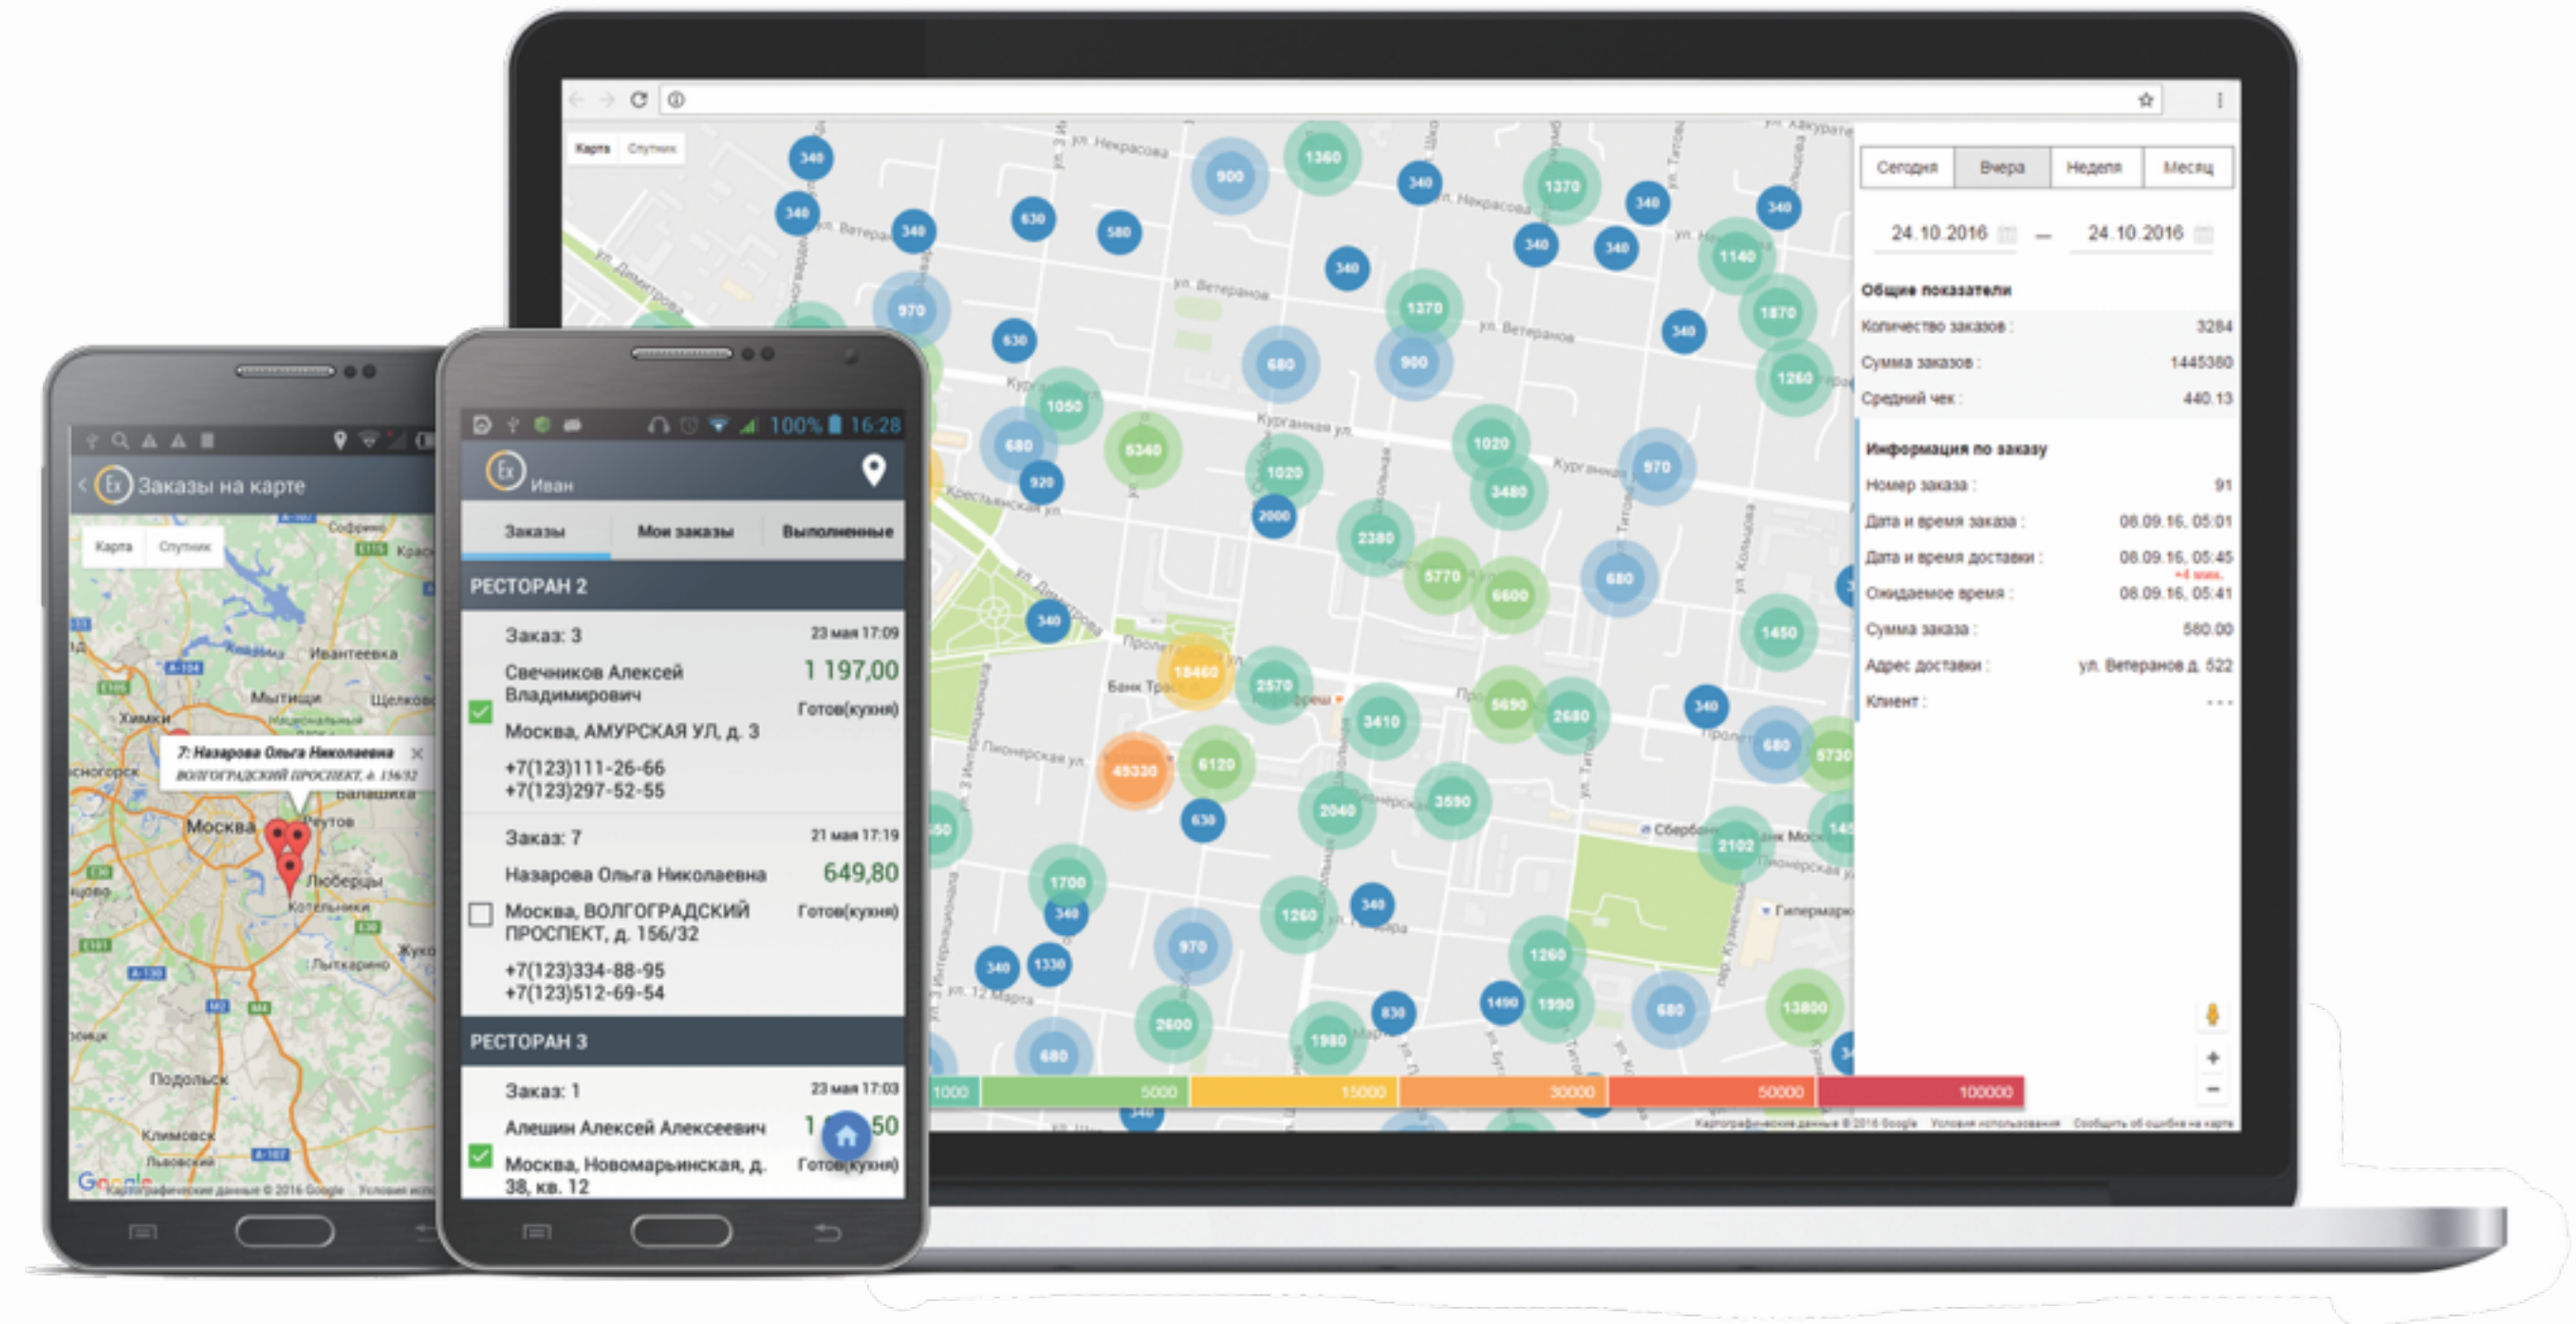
Заказы на карте

Карта Спутник

7: Назарова Ольга Николаевна
ВОЛГОГРАДСКИЙ ПРОСПЕКТ, д. 156/32

Москва

Иван

100% 16:28

Заказы | Мои заказы | Выполненные

РЕСТОРАН 2

Заказ: 3 23 мая 17:09
Свечников Алексей Владимирович 1 197,00
Готов(кухня)
Москва, АМУРСКАЯ УЛ, д. 3
+7(123)111-26-66
+7(123)297-52-55

Заказ: 7 21 мая 17:19
Назарова Ольга Николаевна 649,80
Готов(кухня)
Москва, ВОЛГОГРАДСКИЙ ПРОСПЕКТ, д. 156/32
+7(123)334-88-95
+7(123)512-69-54

РЕСТОРАН 3

Заказ: 1 23 мая 17:03
Алешин Алексей Алексеевич 1 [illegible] 50
Готов(кухня)
Москва, Новомарьинская, д. 38, кв. 12

Карта Спутник

Сегодня | Вчера | Неделя | Месяц

24.10.2016 — 24.10.2016

Общие показатели
Количество заказов : 3284
Сумма заказов : 1445380
Средний чек : 440.13

Информация по заказу
Номер заказа : 91
Дата и время заказа : 08.09.16, 05:01
Дата и время доставки : 08.09.16, 05:45
Ожидаемое время : 08.09.16, 05:41
Сумма заказа : 580.00
Адрес доставки : ул. Ветеранов д. 522
Клиент :

1000 | 5000 | 15000 | 30000 | 50000 | 100000

Картографические данные © 2016 Google Условия использования Сообщить об ошибке на карте